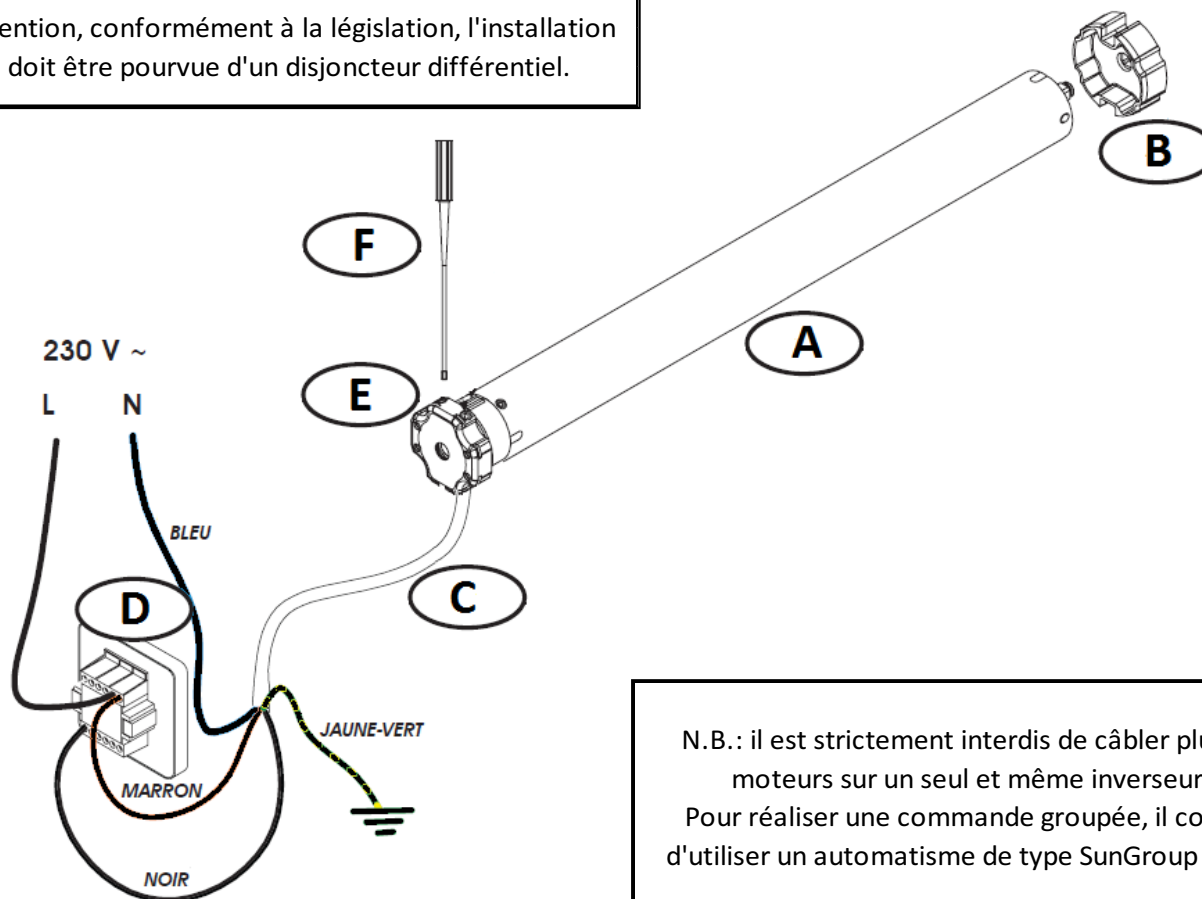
ention, conformément à la législation, l'installation doit être pourvue d'un disjoncteur différentiel.

B

F

230 V ~

L N

A

E

BLEU

D

C

JAUNE-VERT

MARRON

NOIR

N.B.: il est strictement interdis de câbler pl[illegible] moteurs sur un seul et même inverseur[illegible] Pour réaliser une commande groupée, il co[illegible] d'utiliser un automatisme de type SunGroup